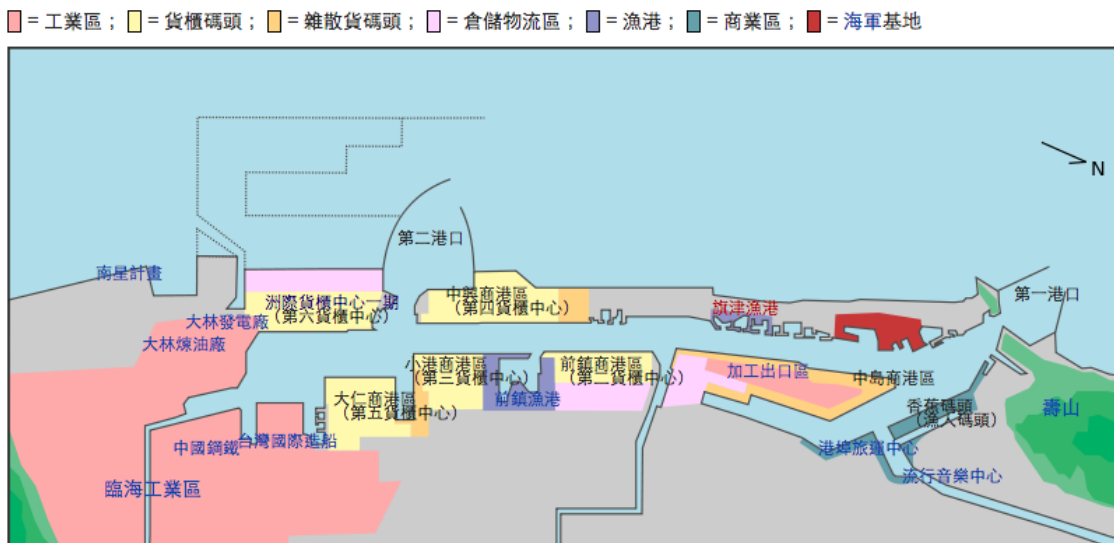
= 工業區； = 貨櫃碼頭； = 雜散貨碼頭； = 倉儲物流區； = 漁港； = 商業區； = 海軍基地

N

第二港口

第一港口

南星計畫

洲際貨櫃中心一期
（第六貨櫃中心）

中島商港區
（第四貨櫃中心）

旗津漁港

大林發電廠

大林煉油廠

小港商港區
（第三貨櫃中心）

前鎮商港區
（第二貨櫃中心）

加工出口區

中島商港區

大仁商港區
（第五貨櫃中心）

前鎮漁港

香蕉碼頭
（漁人碼頭）

壽山

中國鋼鐵

台灣國際造船

港埠旅運中心

流行音樂中心

臨海工業區